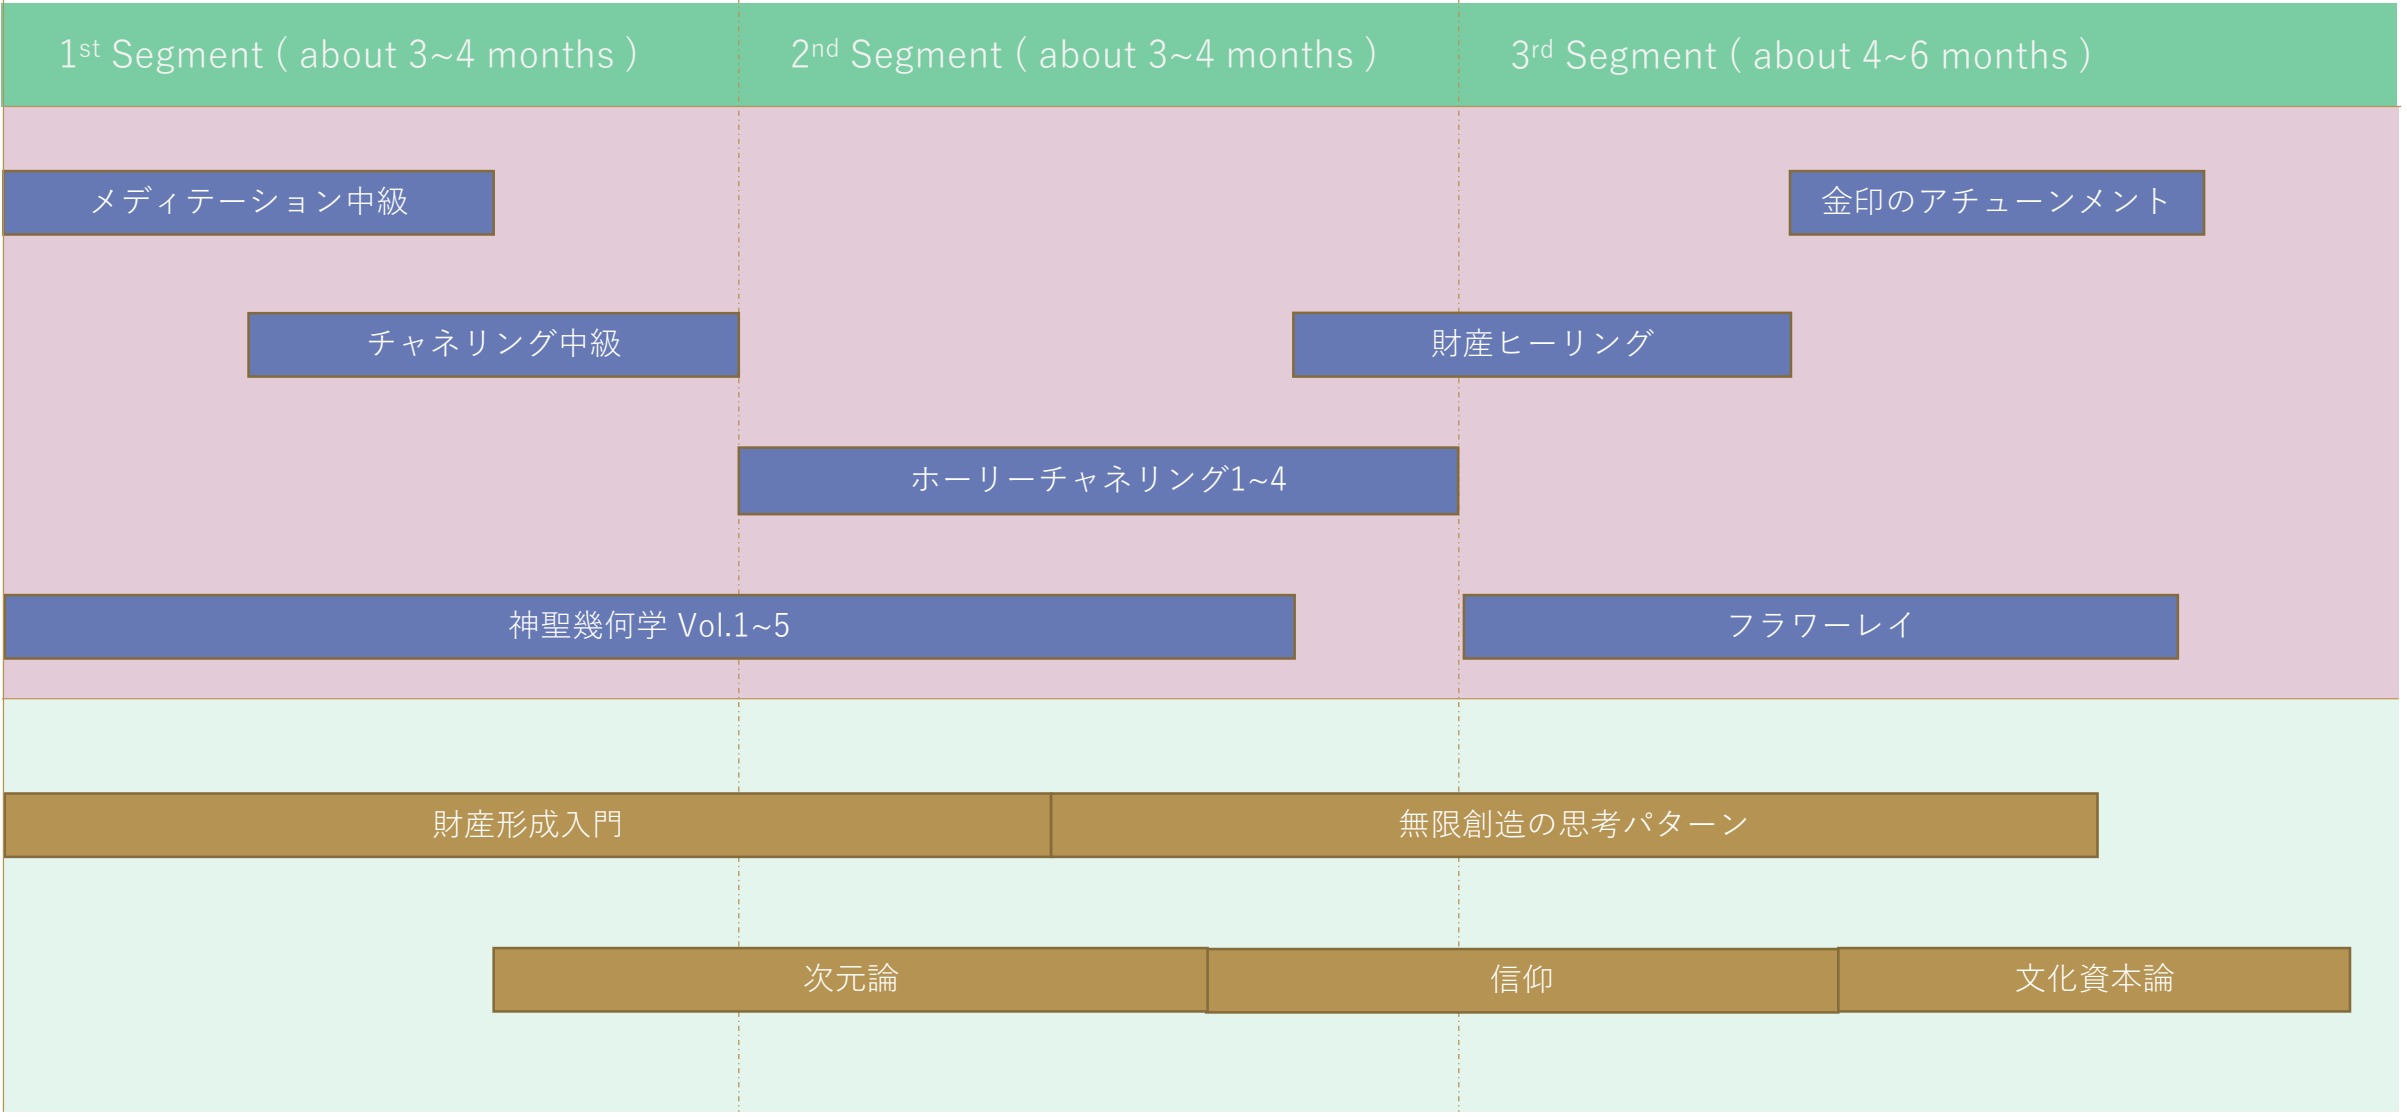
1$^{st}$ Segment ( about 3~4 months )

2$^{nd}$ Segment ( about 3~4 months )

3$^{rd}$ Segment ( about 4~6 months )

メディテーション中級

金印のアチューンメント

チャネリング中級

財産ヒーリング

ホーリーチャネリング1~4

神聖幾何学 Vol.1~5

フラワーレイ

財産形成入門

無限創造の思考パターン

次元論

信仰

文化資本論